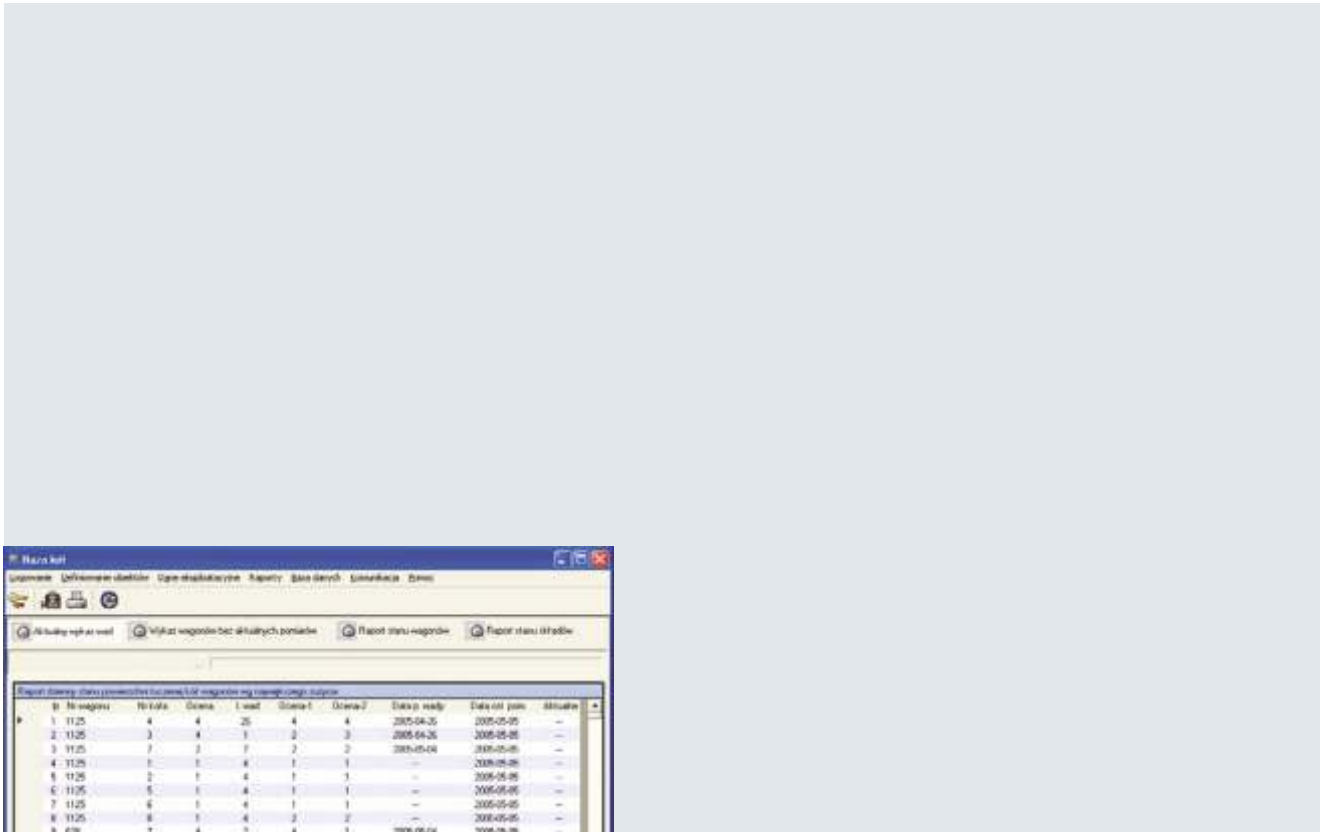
Baza kół

Logowanie Definiowanie obiektów Dane eksploatacyjne Raporty Baza danych Komunikacja Pomoc

Aktualny wykaz wad | Wykaz wagonów bez aktualnych pomiarów | Raport stanu wagonów | Raport stanu składów

Raport ilościowy stanu powierzchni tocznej kół wagonów wg najwiękrzego zużycia

| lp | Nr wagonu | Nr koła | Ocena | L wad | Ocena-1 | Ocena-2 | Data p. wady | Data ost. pom. | Aktualne |
|---|---|---|---|---|---|---|---|---|---|
| 1 | 1125 | 4 | 4 | 25 | 4 | 4 | 2005-04-26 | 2005-05-05 | -- |
| 2 | 1125 | 3 | 4 | 1 | 2 | 3 | 2005-04-26 | 2005-05-05 | -- |
| 3 | 1125 | 7 | 2 | 7 | 2 | 2 | 2005-05-04 | 2005-05-05 | -- |
| 4 | 1125 | 1 | 1 | 4 | 1 | 1 | -- | 2005-05-05 | -- |
| 5 | 1125 | 2 | 1 | 4 | 1 | 1 | -- | 2005-05-05 | -- |
| 6 | 1125 | 5 | 1 | 4 | 1 | 1 | -- | 2005-05-05 | -- |
| 7 | 1125 | 6 | 1 | 4 | 1 | 1 | -- | 2005-05-05 | -- |
| 8 | 1125 | 8 | 1 | 4 | 2 | 2 | -- | 2005-05-05 | -- |
| 9 | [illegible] | 7 | 4 | 7 | 4 | 1 | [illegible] | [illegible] | -- |